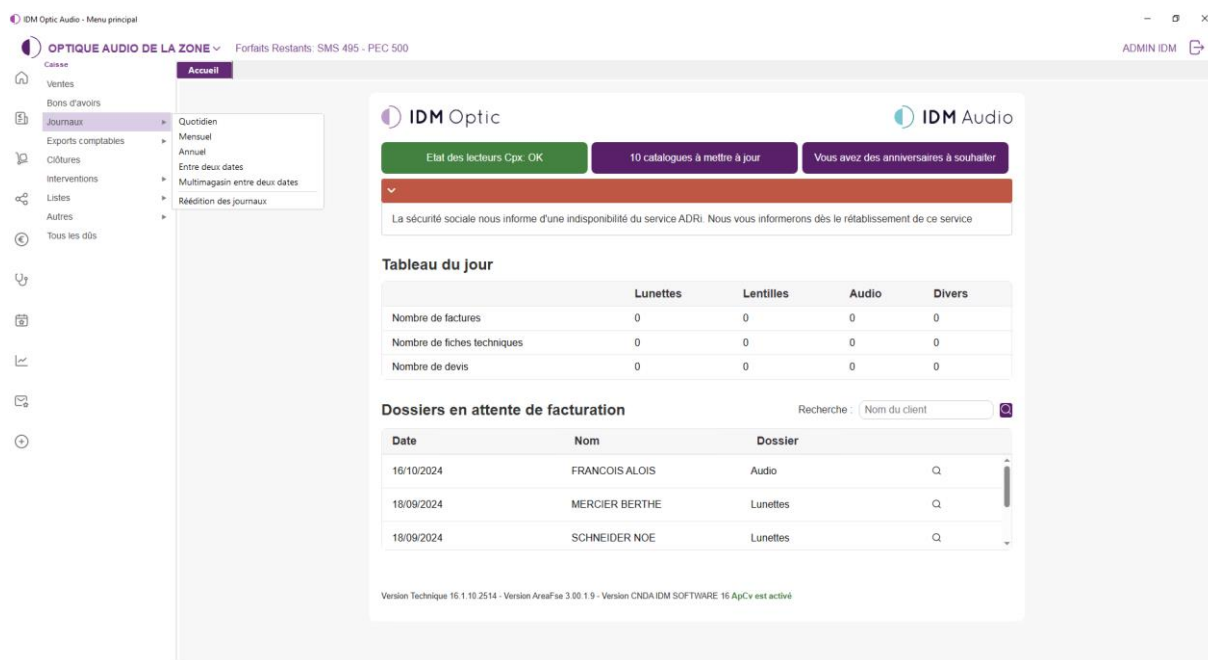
IDM Optic Audio - Menu principal

OPTIQUE AUDIO DE LA ZONE Forfaits Restants: SMS 495 - PEC 500

ADMIN IDM

Caisse
Ventes
Bons d'avoirs
Journaux
Exports comptables
Clôtures
Interventions
Listes
Autres
Tous les dûs

Quotidien
Mensuel
Annuel
Entre deux dates
Multimagasin entre deux dates
Réédition des journaux

Accueil

IDM Optic

IDM Audio

Etat des lecteurs Cpx: OK

10 catalogues à mettre à jour

Vous avez des anniversaires à souhaiter

La sécurité sociale nous informe d'une indisponibilité du service ADRi. Nous vous informerons dès le rétablissement de ce service

Tableau du jour

| | Lunettes | Lentilles | Audio | Divers |
|---|---|---|---|---|
| Nombre de factures | 0 | 0 | 0 | 0 |
| Nombre de fiches techniques | 0 | 0 | 0 | 0 |
| Nombre de devis | 0 | 0 | 0 | 0 |

Dossiers en attente de facturation

Recherche : Nom du client

| Date | Nom | Dossier |
|---|---|---|
| 16/10/2024 | FRANCOIS ALOIS | Audio |
| 18/09/2024 | MERCIER BERTHE | Lunettes |
| 18/09/2024 | SCHNEIDER NOE | Lunettes |

Version Technique 16.1.10.2514 - Version AreaFse 3.00.1.9 - Version CNDA IDM SOFTWARE 16 ApCv est activé